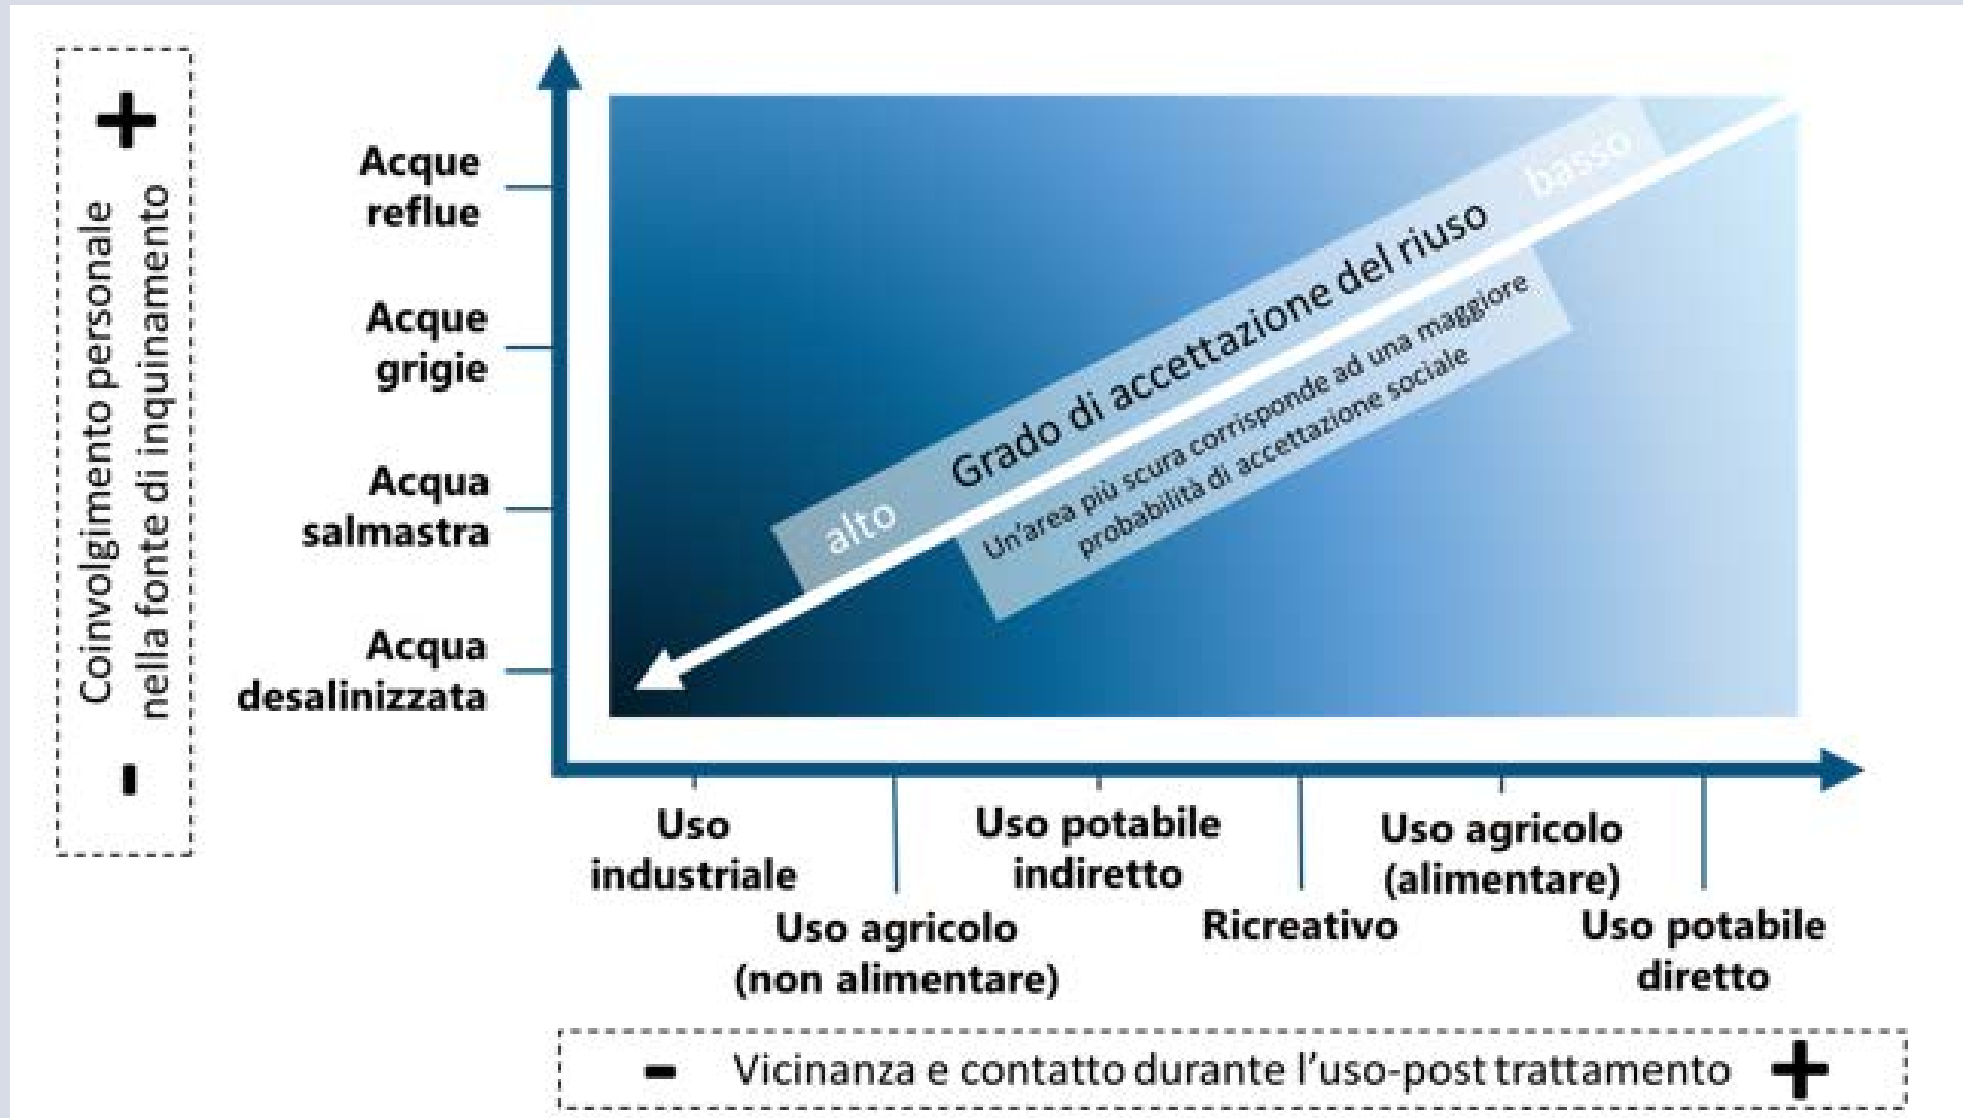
+
Coinvolgimento personale nella fonte di inquinamento
-

Acque reflue
Acque grigie
Acqua salmastra
Acqua desalinizzata

basso
Grado di accettazione del riuso
alto
Un'area più scura corrisponde ad una maggiore probabilità di accettazione sociale

Uso industriale
Uso agricolo (non alimentare)
Uso potabile indiretto
Ricreativo
Uso agricolo (alimentare)
Uso potabile diretto

- Vicinanza e contatto durante l'uso-post trattamento +